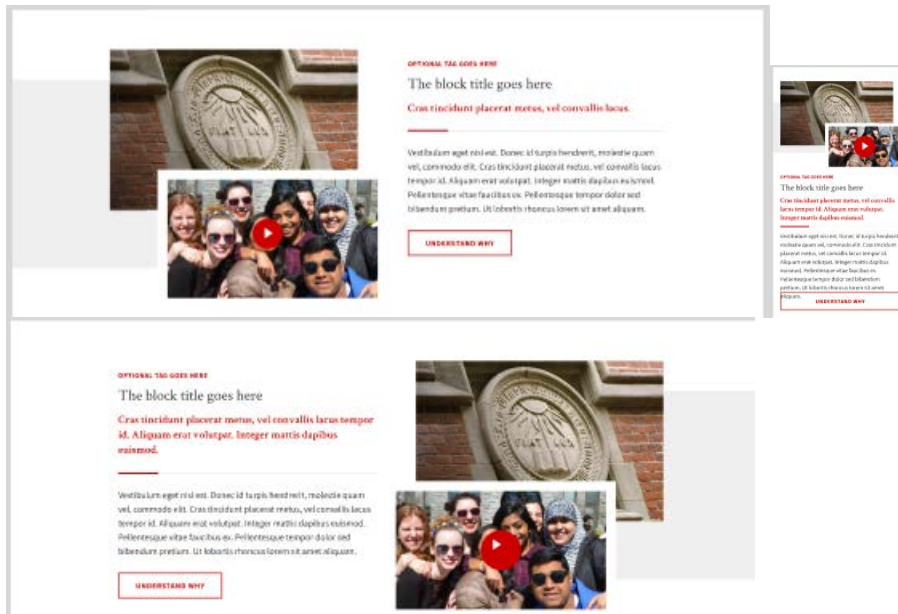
OPTIONAL TAG GOES HERE

The block title goes here

Cras tincidunt placerat metus, vel convallis lacus.

Vestibulum eget nisi est. Donec id turpis hendrerit, molestie quam vel, commodo elit. Cras tincidunt placerat metus, vel convallis lacus tempor id. Aliquam erat volutpat. Integer mattis dapibus euismod. Pellentesque vitae faucibus ex. Pellentesque tempor dolor sed bibendum pretium. Ut lobortis rhoncus lorem sit amet aliquam.

UNDERSTAND WHY

OPTIONAL TAG GOES HERE

The block title goes here

Cras tincidunt placerat metus, vel convallis lacus tempor id. Aliquam erat volutpat. Integer mattis dapibus euismod.

Vestibulum eget nisi est. Donec id turpis hendrerit, molestie quam vel, commodo elit. Cras tincidunt placerat metus, vel convallis lacus tempor id. Aliquam erat volutpat. Integer mattis dapibus euismod. Pellentesque vitae faucibus ex. Pellentesque tempor dolor sed bibendum pretium. Ut lobortis rhoncus lorem sit amet aliquam.

UNDERSTAND WHY

OPTIONAL TAG GOES HERE

The block title goes here

Cras tincidunt placerat metus, vel convallis lacus tempor id. Aliquam erat volutpat. Integer mattis dapibus euismod.

Vestibulum eget nisi est. Donec id turpis hendrerit, molestie quam vel, commodo elit. Cras tincidunt placerat metus, vel convallis lacus tempor id. Aliquam erat volutpat. Integer mattis dapibus euismod. Pellentesque vitae faucibus ex. Pellentesque tempor dolor sed bibendum pretium. Ut lobortis rhoncus lorem sit amet aliquam.

UNDERSTAND WHY